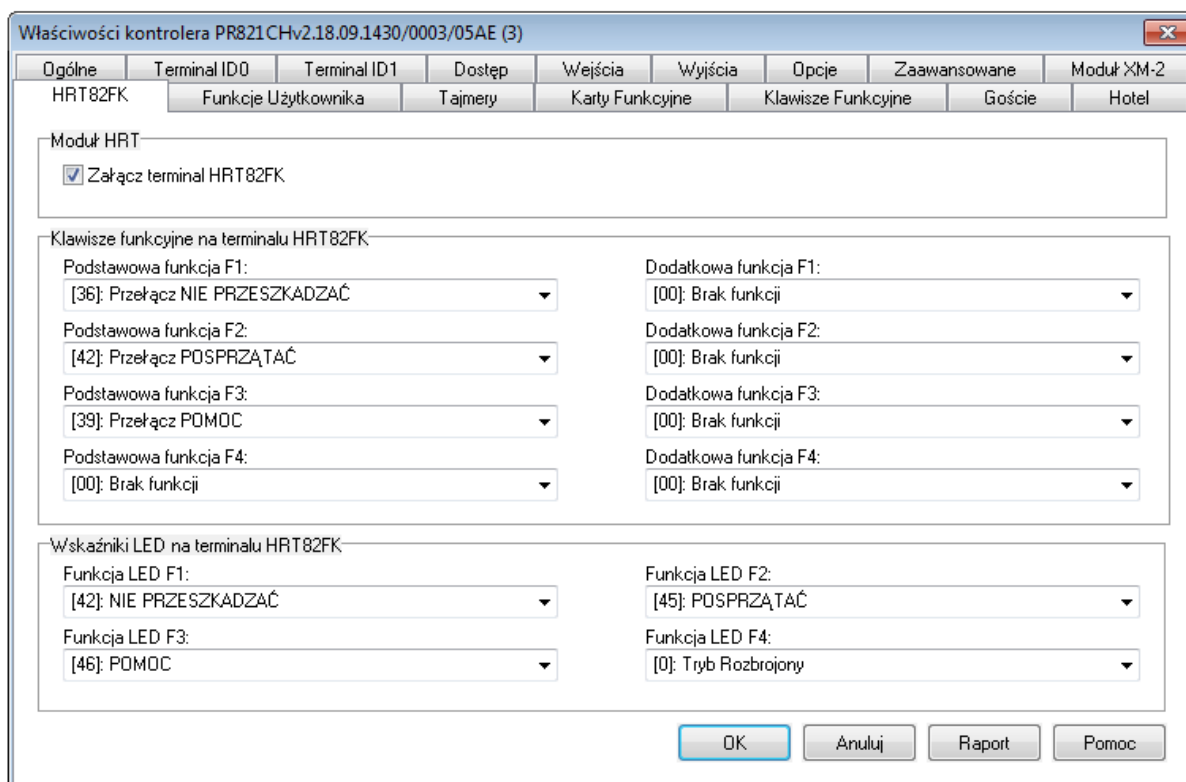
Właściwości kontrolera PR821CHv2.18.09.1430/0003/05AE (3)

| Ogólne | Terminal ID0 | Terminal ID1 | Dostęp | Wejścia | Wyjścia | Opcje | Zaawansowane | Moduł XM-2 |
|---|---|---|---|---|---|---|---|---|

| HRT82FK | Funkcje Użytkownika | Tajmery | Karty Funkcyjne | Klawisze Funkcyjne | Goście | Hotel |
|---|---|---|---|---|---|---|

Moduł HRT
Załącz terminal HRT82FK

Klawisze funkcyjne na terminalu HRT82FK
Podstawowa funkcja F1:
[36]: Przełącz NIE PRZESZKADZAĆ
Podstawowa funkcja F2:
[42]: Przełącz POSPRZĄTAĆ
Podstawowa funkcja F3:
[39]: Przełącz POMOC
Podstawowa funkcja F4:
[00]: Brak funkcji

Dodatkowa funkcja F1:
[00]: Brak funkcji
Dodatkowa funkcja F2:
[00]: Brak funkcji
Dodatkowa funkcja F3:
[00]: Brak funkcji
Dodatkowa funkcja F4:
[00]: Brak funkcji

Wskaźniki LED na terminalu HRT82FK
Funkcja LED F1:
[42]: NIE PRZESZKADZAĆ
Funkcja LED F3:
[46]: POMOC

Funkcja LED F2:
[45]: POSPRZĄTAĆ
Funkcja LED F4:
[0]: Tryb Rozbrojony

OK Anuluj Raport Pomoc